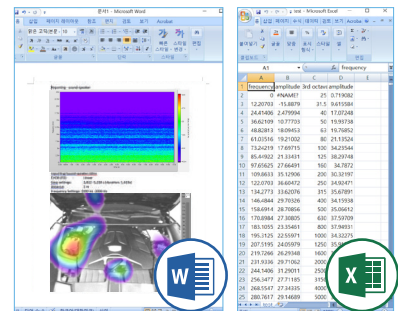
문서1 - Microsoft Word

삽입 페이지 레이아웃 참조 검토 보기 Acrobat

test - Microsoft Excel

삽입 페이지 레이아웃 수식 데이터 검토 보기 Acrobat

A1 frequency

| | A | B | C | D | E |
|---|---|---|---|---|---|
| 1 | frequency | amplitude | 3rd octave | amplitude | |
| 2 | 0 | #NAME? | 25 | 0.719082 | |
| 3 | 12.20703 | -15.8879 | 31.5 | 9.615584 | |
| 4 | 24.41406 | 2.479594 | 40 | 17.07248 | |
| 5 | 36.62109 | 10.77703 | 50 | 19.93738 | |
| 6 | 48.82813 | 18.09453 | 63 | 19.76852 | |
| 7 | 61.03516 | 19.21002 | 80 | 21.13524 | |
| 8 | 73.24219 | 17.69715 | 100 | 34.23544 | |
| 9 | 85.44922 | 21.33431 | 125 | 38.29748 | |
| 10 | 97.65625 | 27.66491 | 160 | 34.7872 | |
| 11 | 109.8633 | 35.12906 | 200 | 30.32197 | |
| 12 | 122.0703 | 36.60472 | 250 | 34.92471 | |
| 13 | 134.2773 | 33.62076 | 315 | 35.67891 | |
| 14 | 146.4844 | 29.70326 | 400 | 34.15938 | |
| 15 | 158.6914 | 28.70856 | 500 | 35.65662 | |
| 16 | 170.8984 | 27.30805 | 630 | 37.59709 | |
| 17 | 183.1055 | 23.35461 | 800 | 37.94931 | |
| 18 | 195.3125 | 22.55971 | 1000 | 34.33271 | |
| 19 | 207.5195 | 24.05979 | 1250 | 35.39618 | |
| 20 | 219.7266 | 26.29348 | 1600 | | |
| 21 | 231.9336 | 29.71062 | 2000 | | |
| 22 | 244.1406 | 31.29011 | 2500 | | |
| 23 | 256.3477 | 31.17185 | 3150 | | |
| 24 | 268.5547 | 27.34335 | 4000 | | |
| 25 | 280.7617 | 29.14689 | 5000 | | |

W

X